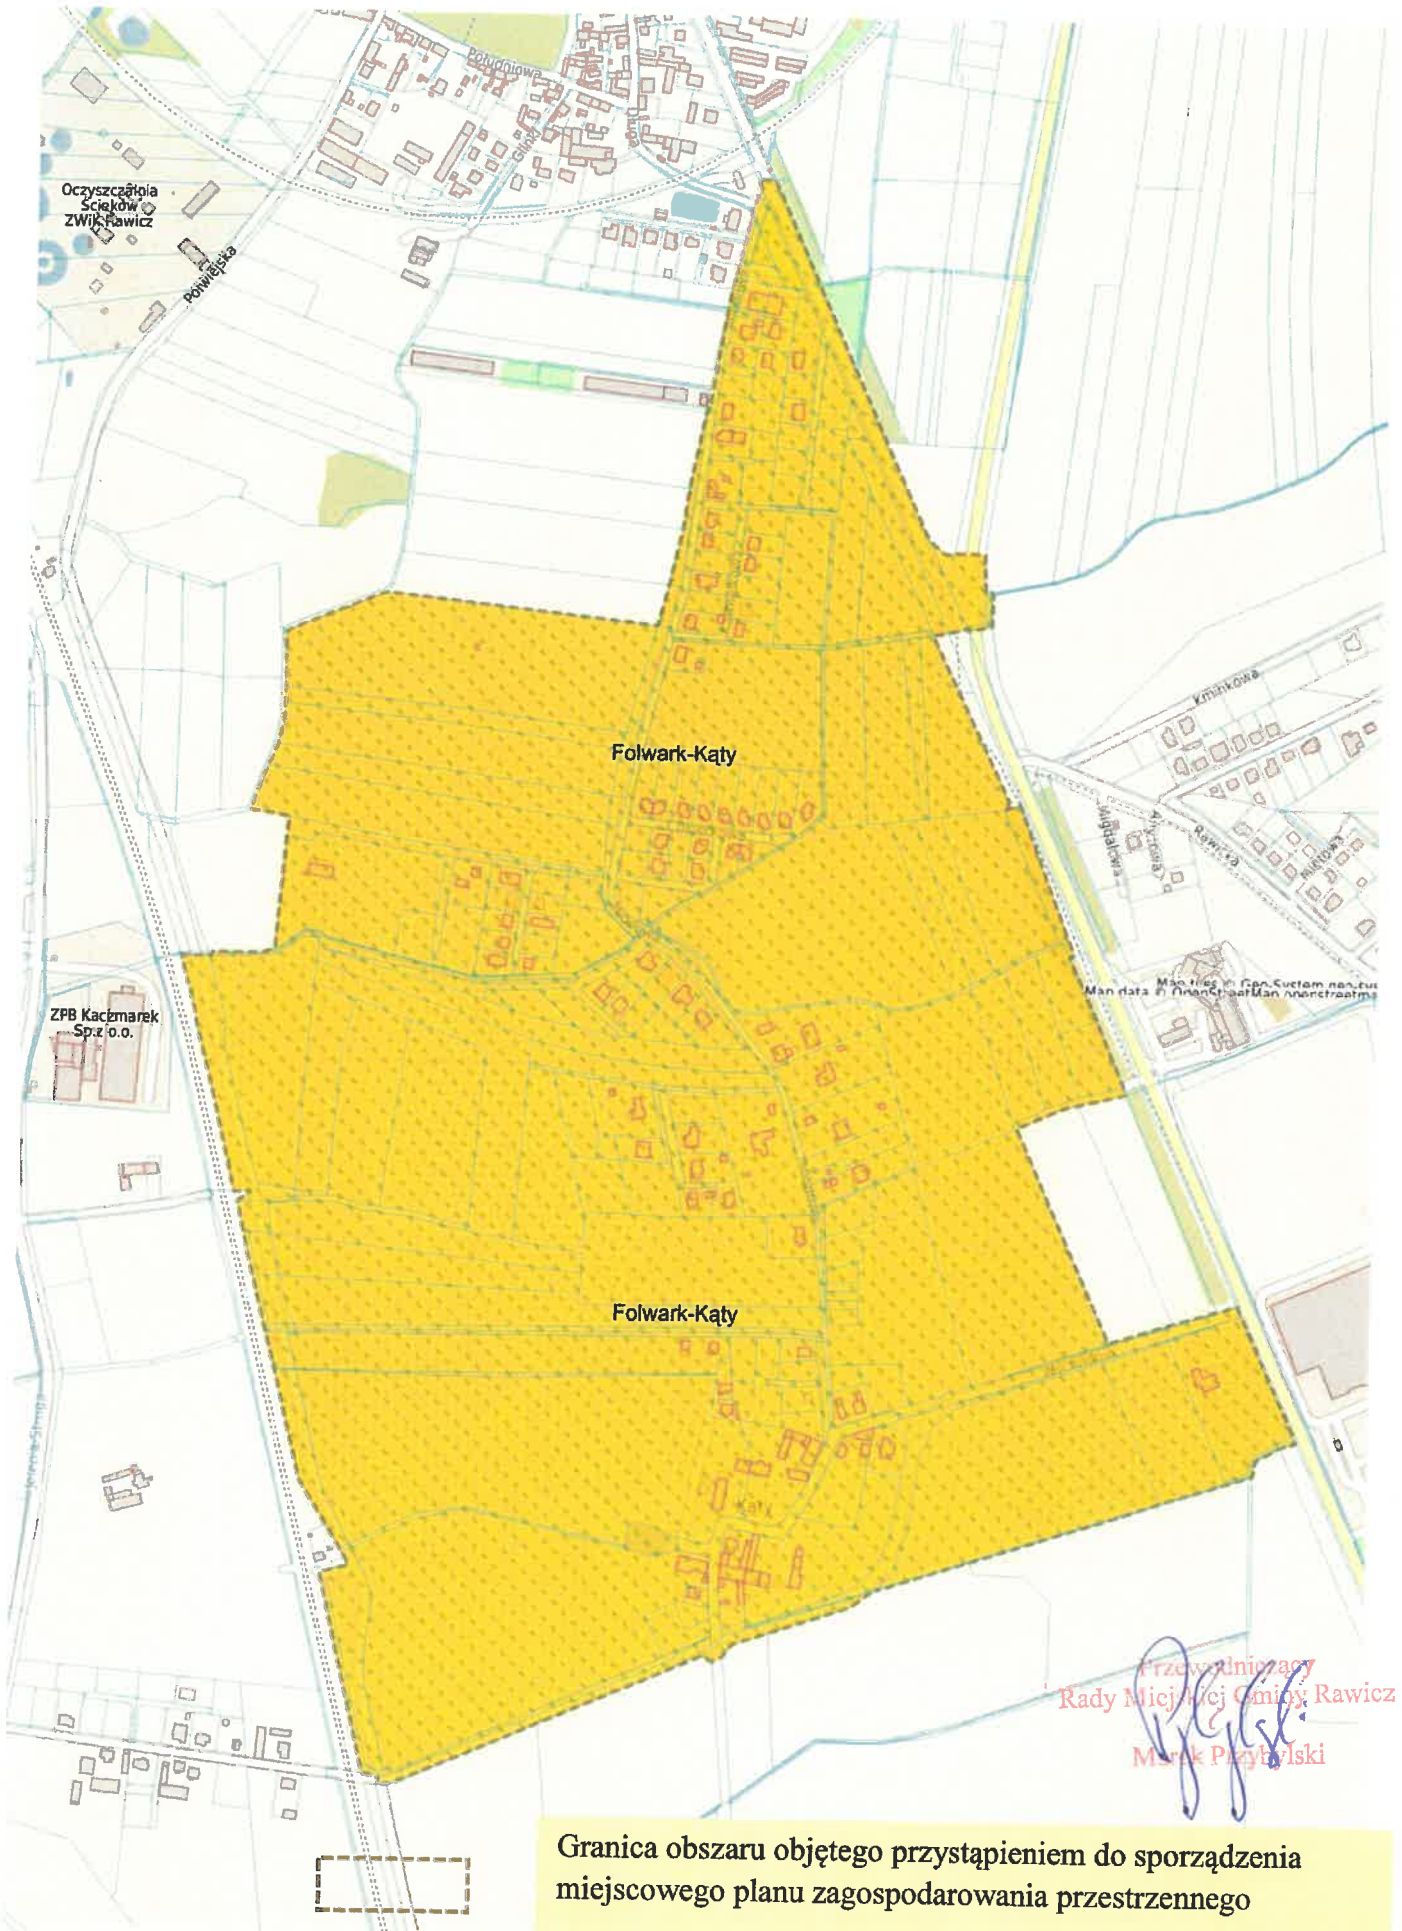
Południowa
Gliniana
Oczyszczalnia Ścieków ZWiK Rawicz
Polwiejska
Folwark-Kąty
Kminkowa
Miętowa
Anyżowa
Majerankowa
Rawicka
Map data © OpenStreetMap Map tiles © Geo-System geo-tus
ZPB Kaczmarek Sp. z o.o.
Folwark-Kąty
Kąty
Przewodniczący Rady Miejskiej Gminy Rawicz
Marek Przybylski
Granica obszaru objętego przystąpieniem do sporządzenia miejscowego planu zagospodarowania przestrzennego